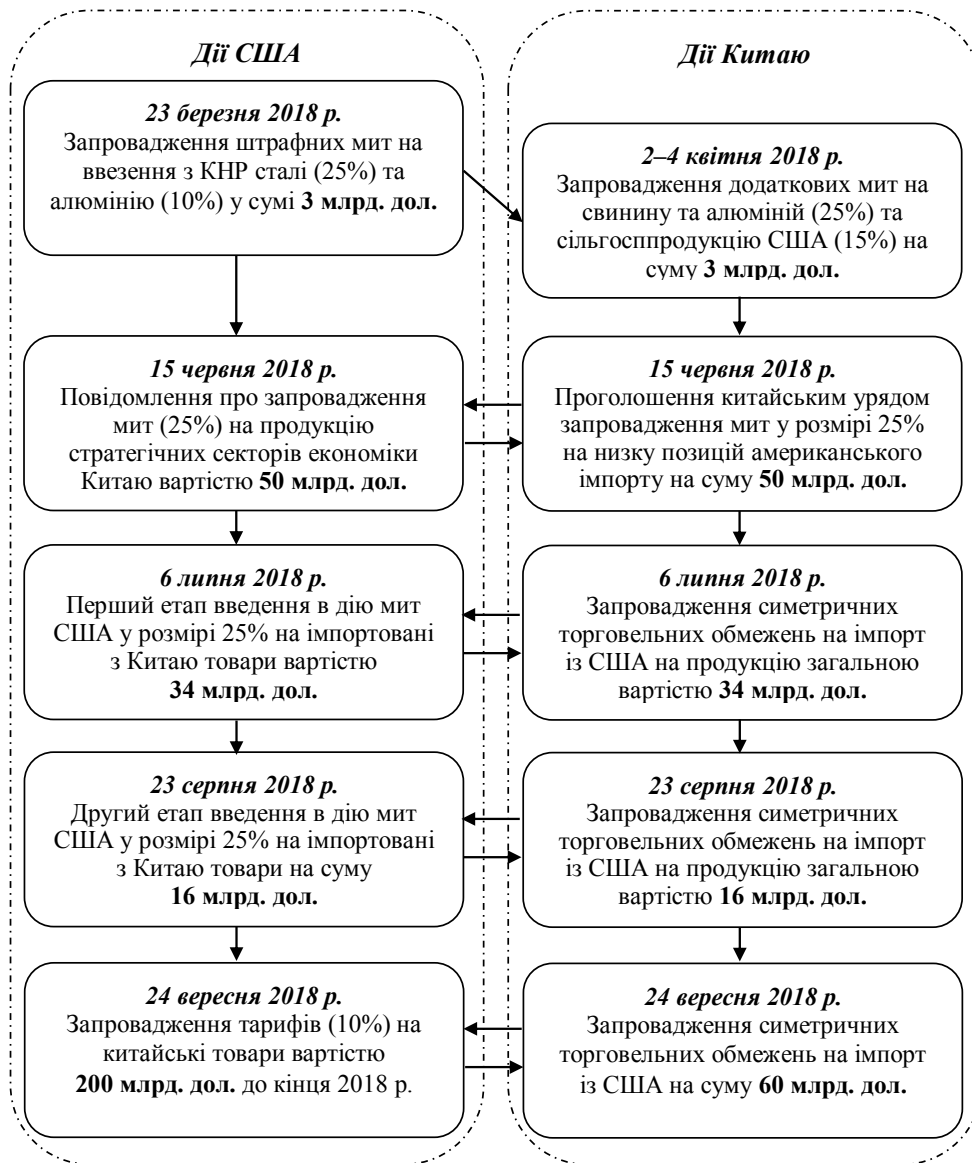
Дії США

23 березня 2018 р.
Запровадження штрафних мит на ввезення з КНР сталі (25%) та алюмінію (10%) у сумі **3 млрд. дол.**

15 червня 2018 р.
Повідомлення про запровадження мит (25%) на продукцію стратегічних секторів економіки Китаю вартістю **50 млрд. дол.**

6 липня 2018 р.
Перший етап введення в дію мит США у розмірі 25% на імпортовані з Китаю товари вартістю **34 млрд. дол.**

23 серпня 2018 р.
Другий етап введення в дію мит США у розмірі 25% на імпортовані з Китаю товари на суму **16 млрд. дол.**

24 вересня 2018 р.
Запровадження тарифів (10%) на китайські товари вартістю **200 млрд. дол.** до кінця 2018 р.

Дії Китаю

2–4 квітня 2018 р.
Запровадження додаткових мит на свинину та алюміній (25%) та сільгосппродукцію США (15%) на суму **3 млрд. дол.**

15 червня 2018 р.
Проголошення китайським урядом запровадження мит у розмірі 25% на низку позицій американського імпорту на суму **50 млрд. дол.**

6 липня 2018 р.
Запровадження симетричних торговельних обмежень на імпорт із США на продукцію загальною вартістю **34 млрд. дол.**

23 серпня 2018 р.
Запровадження симетричних торговельних обмежень на імпорт із США на продукцію загальною вартістю **16 млрд. дол.**

24 вересня 2018 р.
Запровадження симетричних торговельних обмежень на імпорт із США на суму **60 млрд. дол.**